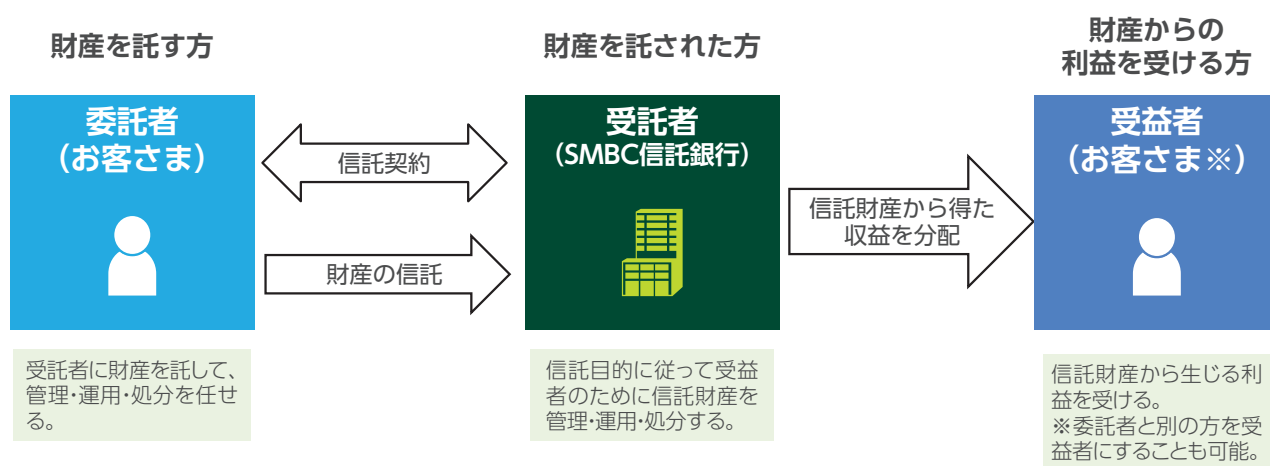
財産を託す方

委託者
（お客さま）

受託者に財産を託して、管理・運用・処分を任せる。

信託契約

財産の信託

財産を託された方

受託者
（SMBC信託銀行）

信託目的に従って受益者のために信託財産を管理・運用・処分する。

信託財産から得た収益を分配

財産からの
利益を受ける方

受益者
（お客さま※）

信託財産から生じる利益を受ける。
※委託者と別の方を受益者にすることも可能。